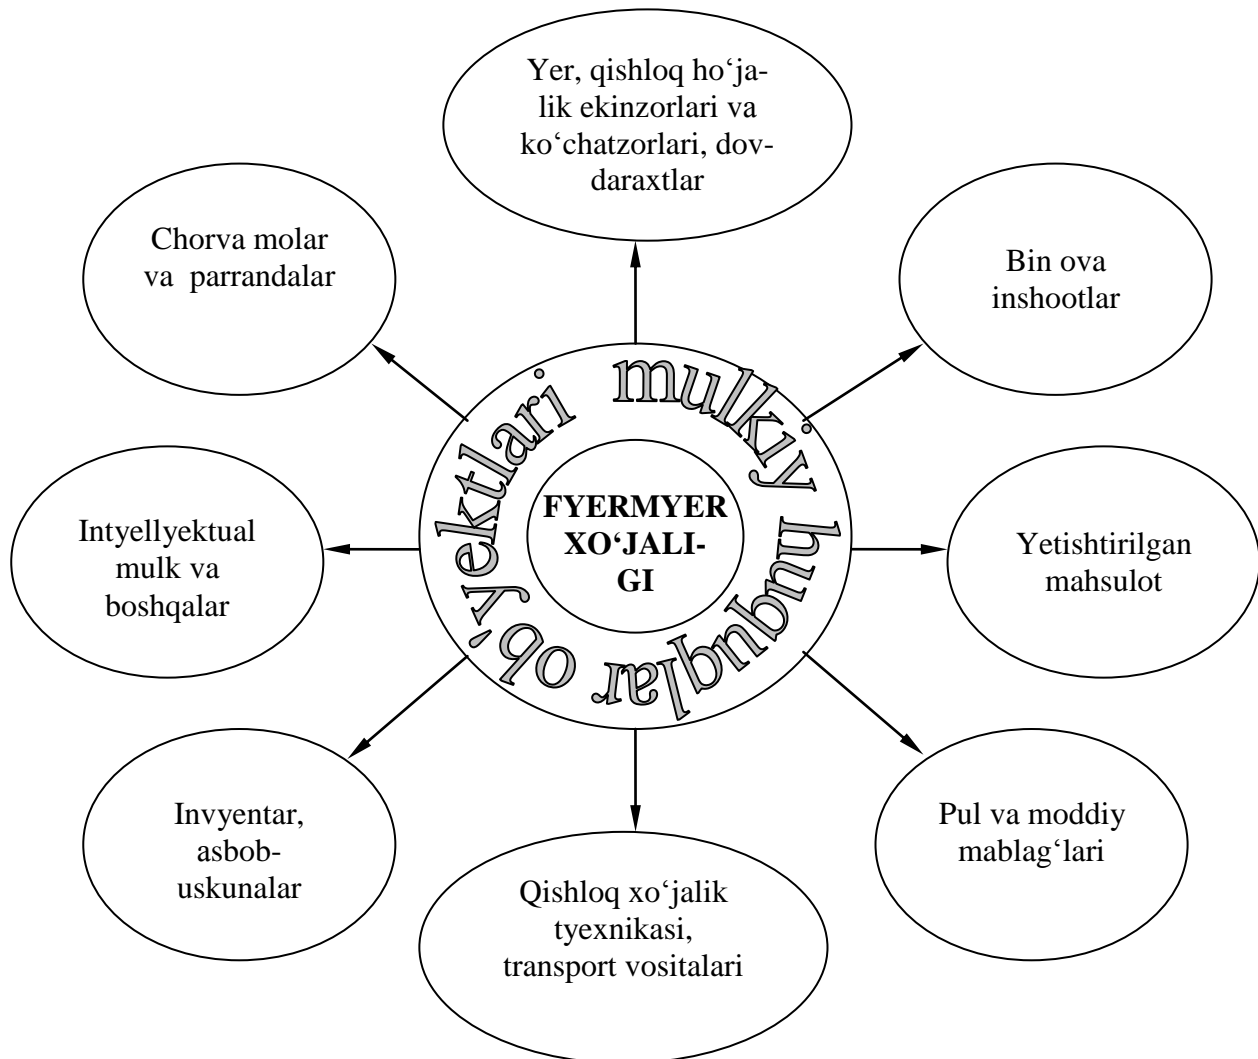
Yer, qishloq ho‘jalik ekinzorlari va ko‘chatzorlari, dov-daraxtlar

Chorva molar va parrandalar

Bin ova inshootlar

mulkiy huquqlar ob'yektlari

FYERMYER XO‘JALIGI

Intyellyektual mulk va boshqalar

Yetishtirilgan mahsulot

Invyentar, asbob-uskunalar

Qishloq xo‘jalik tyexnikasi, transport vositalari

Pul va moddiy mablag‘lari